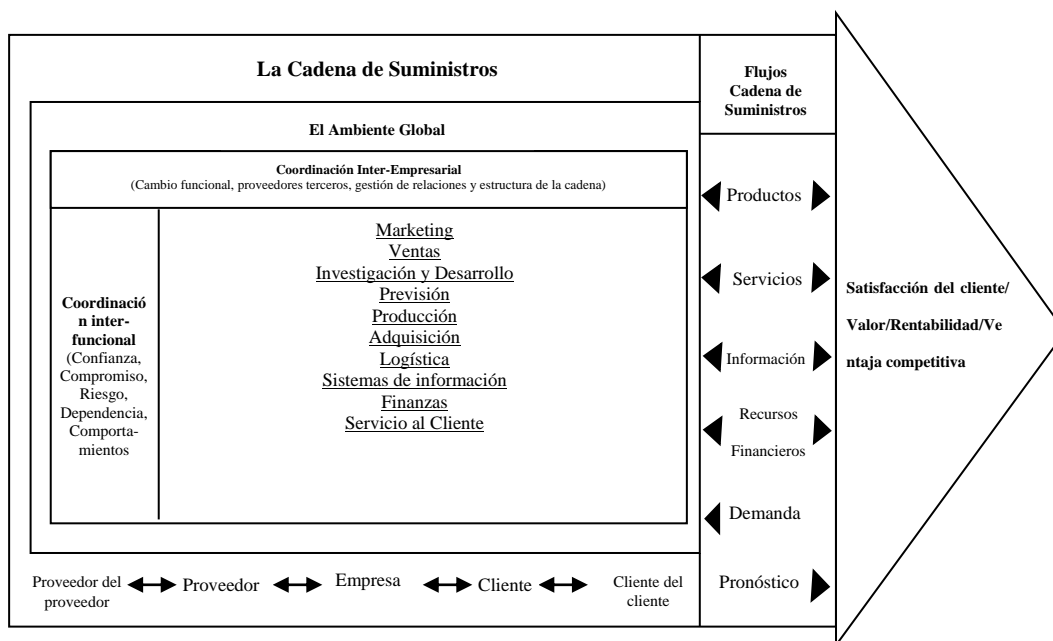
La Cadena de Suministros

El Ambiente Global

Coordinación Inter-Empresarial
(Cambio funcional, proveedores terceros, gestión de relaciones y estructura de la cadena)

Coordinación inter-funcional (Confianza, Compromiso, Riesgo, Dependencia, Comportamientos)

Marketing
Ventas
Investigación y Desarrollo
Previsión
Producción
Adquisición
Logística
Sistemas de información
Finanzas
Servicio al Cliente

Proveedor del proveedor
Proveedor
Empresa
Cliente
Cliente del cliente

Flujos Cadena de Suministros

Productos
Servicios
Información
Recursos Financieros
Demanda
Pronóstico

Satisfacción del cliente/ Valor/Rentabilidad/Ventaja competitiva